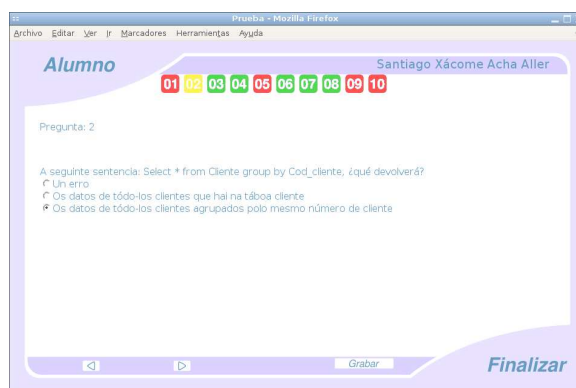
Prueba - Mozilla Firefox

Archivo Editar Ver Ir Marcadores Herramientas Ayuda

Alumno

Santiago Xácome Acha Aller

01 02 03 04 05 06 07 08 09 10

Pregunta: 2

A seguinte sentencia: Select * from Cliente group by Cod_cliente, ¿qué devolverá?
Un erro
Os datos de tódo-los clientes que hai na táboa cliente
Os datos de tódo-los clientes agrupados polo mesmo número de cliente

◁ ▷ Grabar

Finalizar